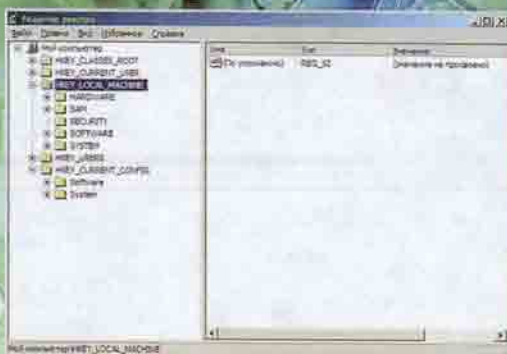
Редактор реестра

Файл Правка Вид Избранное Справка

Мой компьютер
HKEY_CLASSES_ROOT
HKEY_CURRENT_USER
HKEY_LOCAL_MACHINE
HARDWARE
SAM
SECURITY
SOFTWARE
SYSTEM
HKEY_USERS
HKEY_CURRENT_CONFIG
Software
System

| Имя | Тип | Значение |
|---|---|---|
| (По умолчанию) | REG_SZ | (значение не присвоено) |

Мой компьютер\HKEY_LOCAL_MACHINE